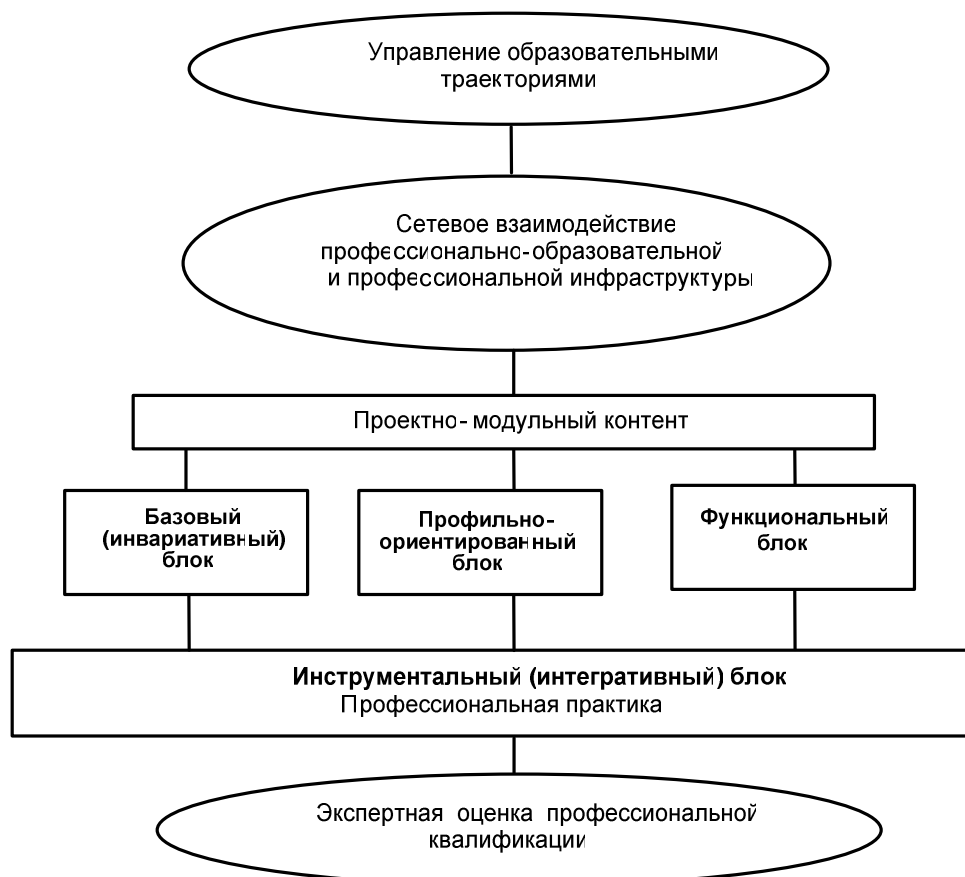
Управление образовательными траекториями

Сетевое взаимодействие профессионально-образовательной и профессиональной инфраструктуры

Проектно- модульный контент

Базовый (инвариативный) блок

Профильно-ориентированный блок

Функциональный блок

Инструментальный (интегративный) блок
Профессиональная практика

Экспертная оценка профессиональной квалификации